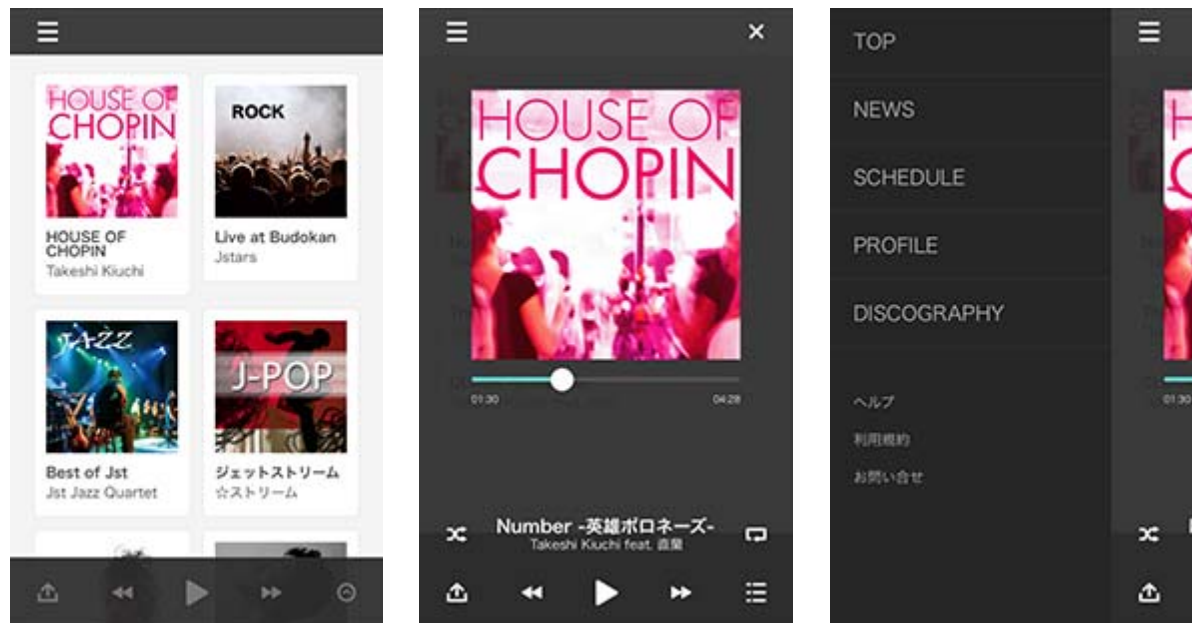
HOUSE OF CHOPIN

HOUSE OF CHOPIN
Takeshi Kiuchi

ROCK

Live at Budokan
Jstars

JAZZ

Best of Jst
Jst Jazz Quartet

J-POP

ジェットストリーム
☆ストリーム

HOUSE OF CHOPIN

01:30

04:28

Number -英雄ポロネーズ-
Takeshi Kiuchi feat. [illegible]

TOP

NEWS

SCHEDULE

PROFILE

DISCOGRAPHY

ヘルプ

利用規約

お問い合せ

01:30